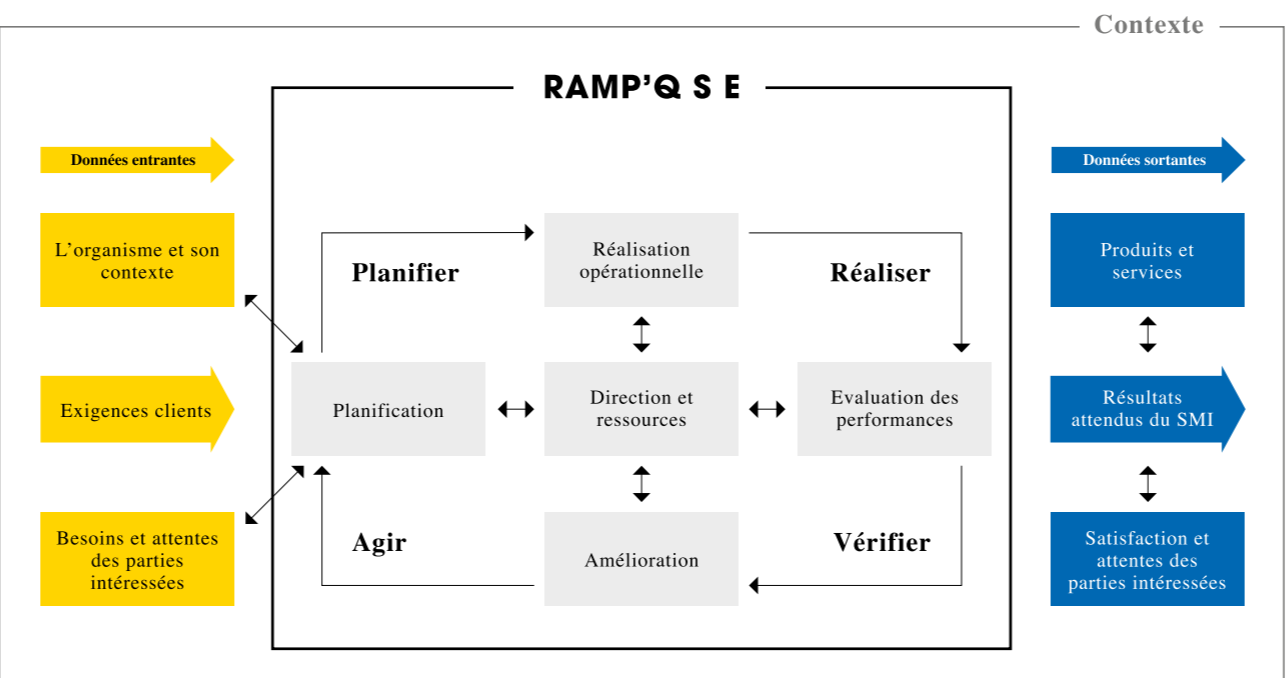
Contexte

RAMP'Q S E

Données entrantes

L'organisme et son contexte

Exigences clients

Besoins et attentes des parties intéressées

Planifier

Réalisation opérationnelle

Réaliser

Planification

Direction et ressources

Evaluation des performances

Agir

Amélioration

Vérifier

Données sortantes

Produits et services

Résultats attendus du SMI

Satisfaction et attentes des parties intéressées